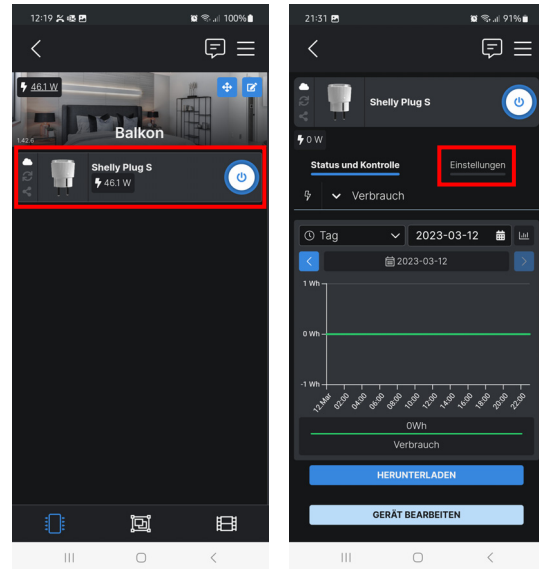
12:19 100%

46.1 W

Balkon

1.42.6

Shelly Plug S
46.1 W

21:31 91%

Shelly Plug S

0 W

Status und Kontrolle

Einstellungen

Verbrauch

Tag

2023-03-12

2023-03-12

1 Wh

0 Wh

-1 Wh

12. Mar 02:00 04:00 06:00 08:00 10:00 12:00 14:00 16:00 18:00 20:00 22:00

0Wh

Verbrauch

HERUNTERLADEN

GERÄT BEARBEITEN